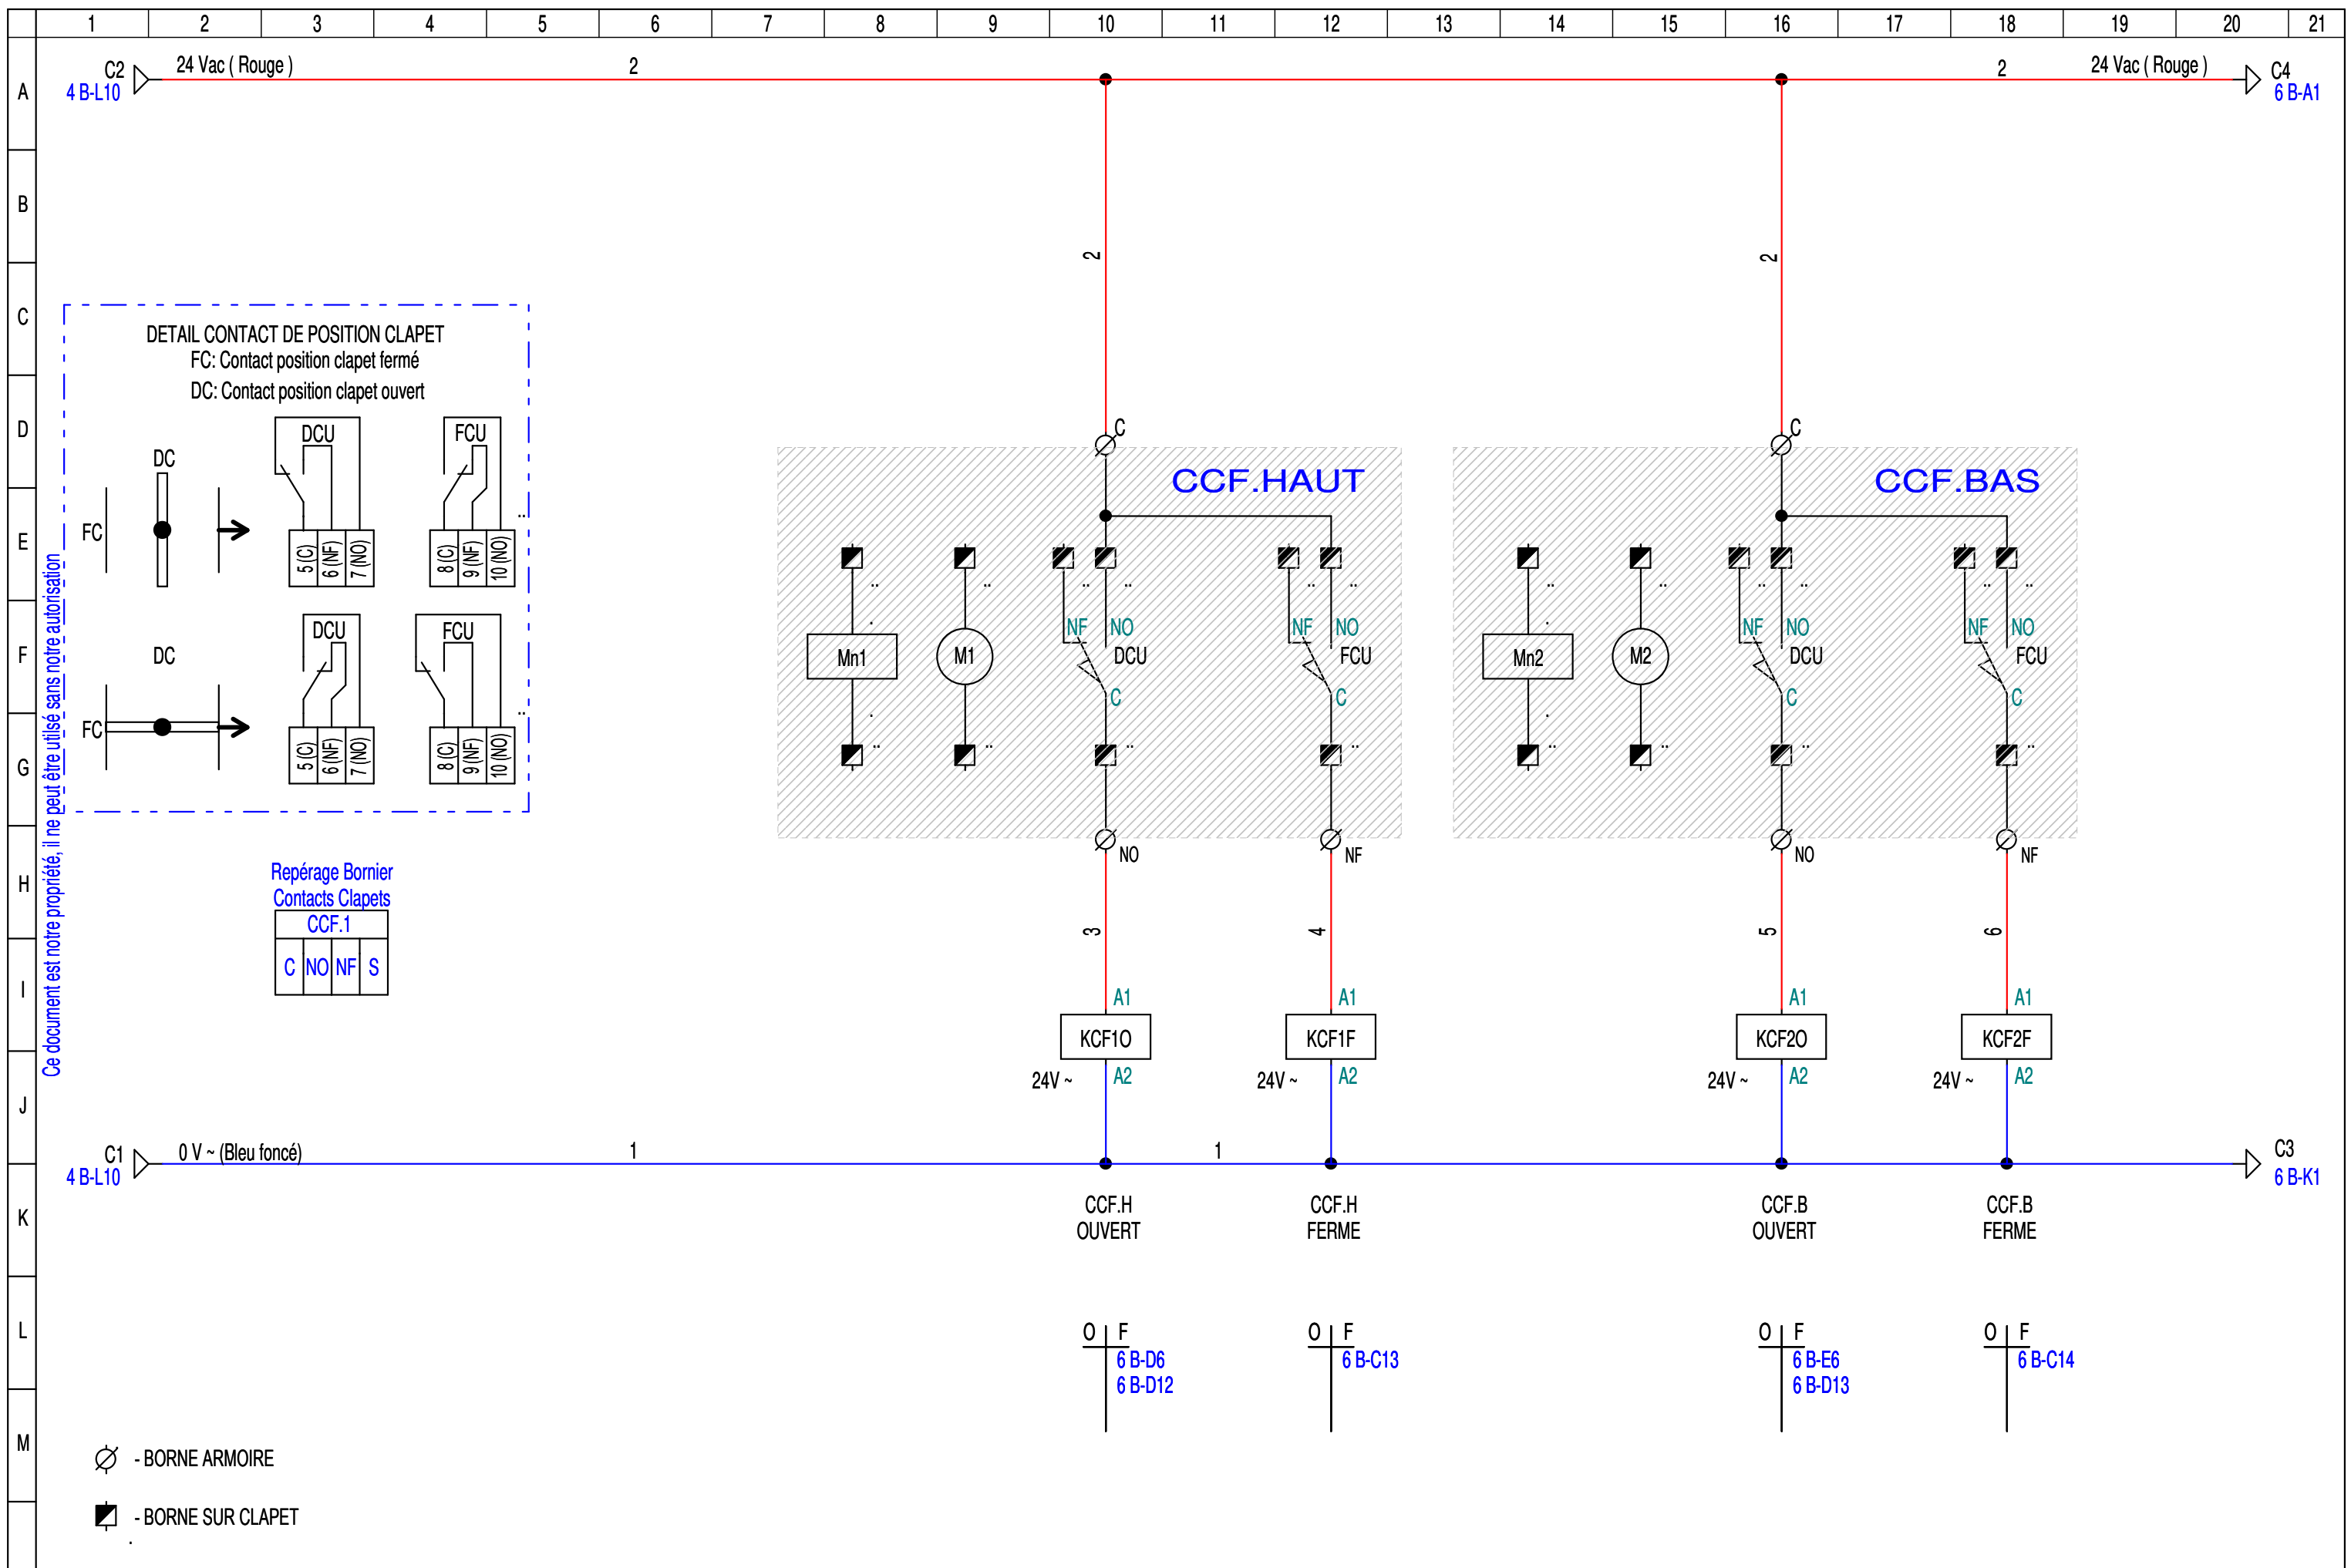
1 2 3 4 5 6 7 8 9 10 11 12 13 14 15 16 17 18 19 20 21

A B C D E F G H I J K L M

C2
4 B-L10
24 Vac ( Rouge )
2
2
24 Vac ( Rouge )
C4
6 B-A1

2
2

DETAIL CONTACT DE POSITION CLAPET
FC: Contact position clapet fermé
DC: Contact position clapet ouvert

DC
FC
DCU
5 (C) 6 (NF) 7 (NO)
FCU
8 (C) 9 (NF) 10 (NO)

DC
FC
DCU
5 (C) 6 (NF) 7 (NO)
FCU
8 (C) 9 (NF) 10 (NO)

Ce document est notre propriété, il ne peut être utilisé sans notre autorisation

C
CCF.HAUT
Mn1
M1
NF NO DCU C
NF NO FCU C
NO
NF

C
CCF.BAS
Mn2
M2
NF NO DCU C
NF NO FCU C
NO
NF

Repérage Bornier
Contacts Clapets
| CCF.1 | | | |
|---|---|---|---|
| C | NO | NF | S |

3
4
5
6

A1
KCF1O
24V ~
A2

A1
KCF1F
24V ~
A2

A1
KCF2O
24V ~
A2

A1
KCF2F
24V ~
A2

C1
4 B-L10
0 V ~ (Bleu foncé)
1
1
C3
6 B-K1

CCF.H
OUVERT
CCF.H
FERME
CCF.B
OUVERT
CCF.B
FERME

O F
6 B-D6
6 B-D12

O F
6 B-C13

O F
6 B-E6
6 B-D13

O F
6 B-C14

- BORNE ARMOIRE
- BORNE SUR CLAPET